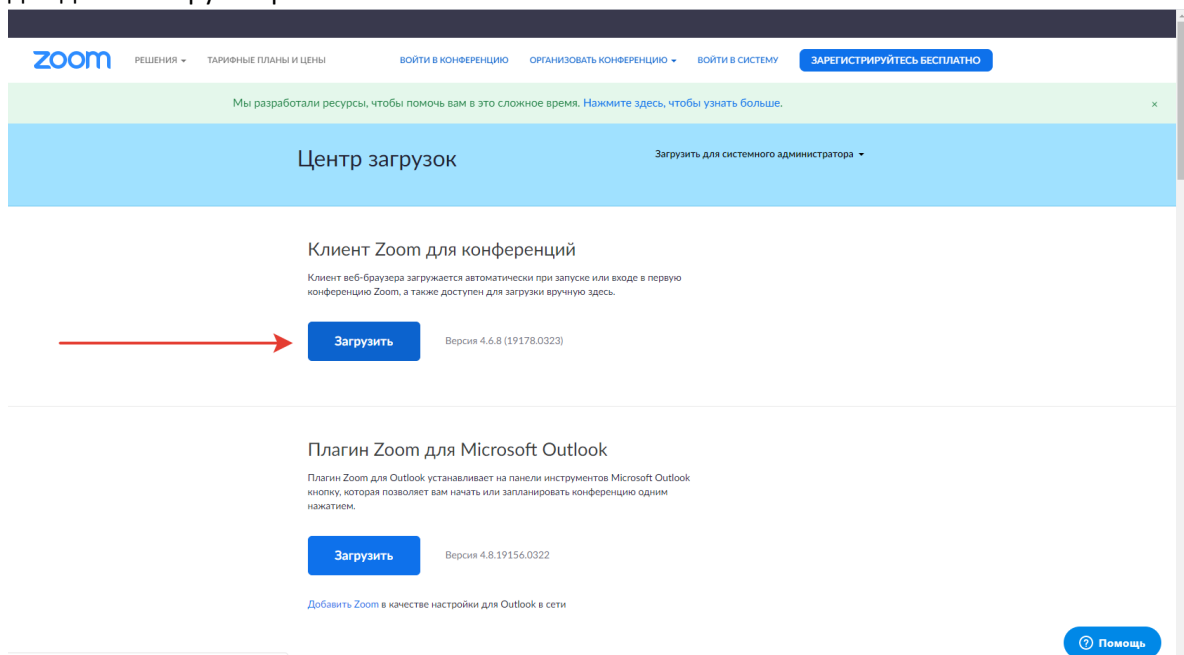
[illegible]

zoom РЕШЕНИЯ ▾ ТАРИФНЫЕ ПЛАНЫ И ЦЕНЫ ВОЙТИ В КОНФЕРЕНЦИЮ ОРГАНИЗОВАТЬ КОНФЕРЕНЦИЮ ▾ ВОЙТИ В СИСТЕМУ ЗАРЕГИСТРИРУЙТЕСЬ БЕСПЛАТНО

Мы разработали ресурсы, чтобы помочь вам в это сложное время. Нажмите здесь, чтобы узнать больше. ×

Центр загрузок

Загрузить для системного администратора ▾

Клиент Zoom для конференций

Клиент веб-браузера загружается автоматически при запуске или входе в первую конференцию Zoom, а также доступен для загрузки вручную здесь.

Загрузить Версия 4.6.8 (19178.0323)

Плагин Zoom для Microsoft Outlook

Плагин Zoom для Outlook устанавливает на панели инструментов Microsoft Outlook кнопку, которая позволяет вам начать или запланировать конференцию одним нажатием.

Загрузить Версия 4.8.19156.0322

Добавить Zoom в качестве настройки для Outlook в сети

Помощь